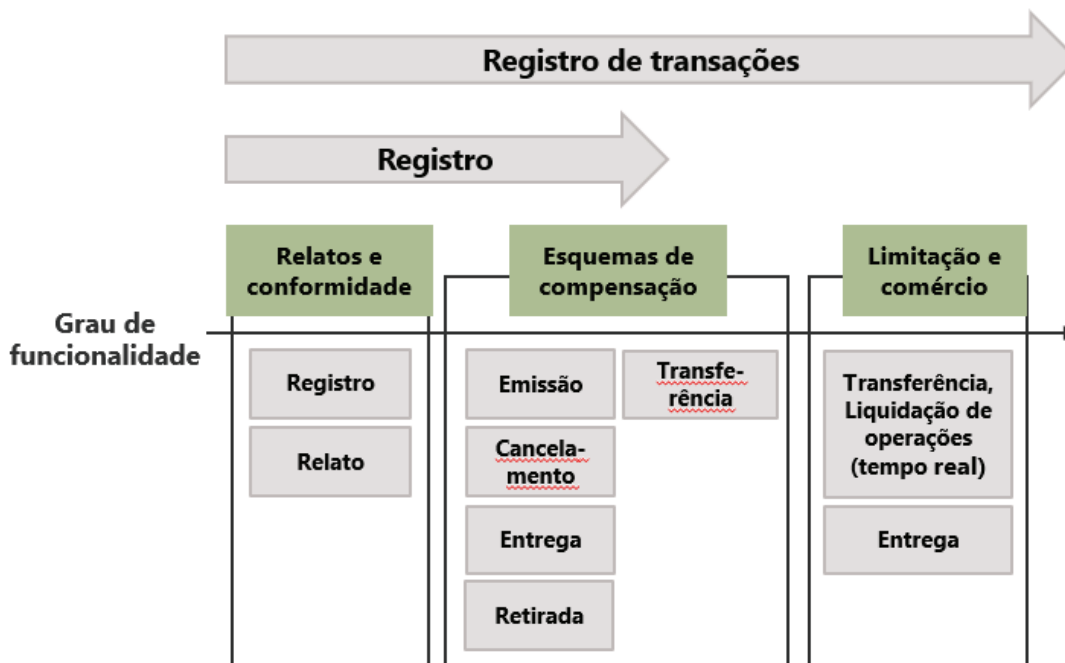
Registro de transações

Registro

Relatos e conformidade

Esquemas de compensação

Limitação e comércio

Grau de funcionalidade

Registro

Relato

Emissão

Transferência

Cancelamento

Entrega

Retirada

Transferência, Liquidação de operações (tempo real)

Entrega